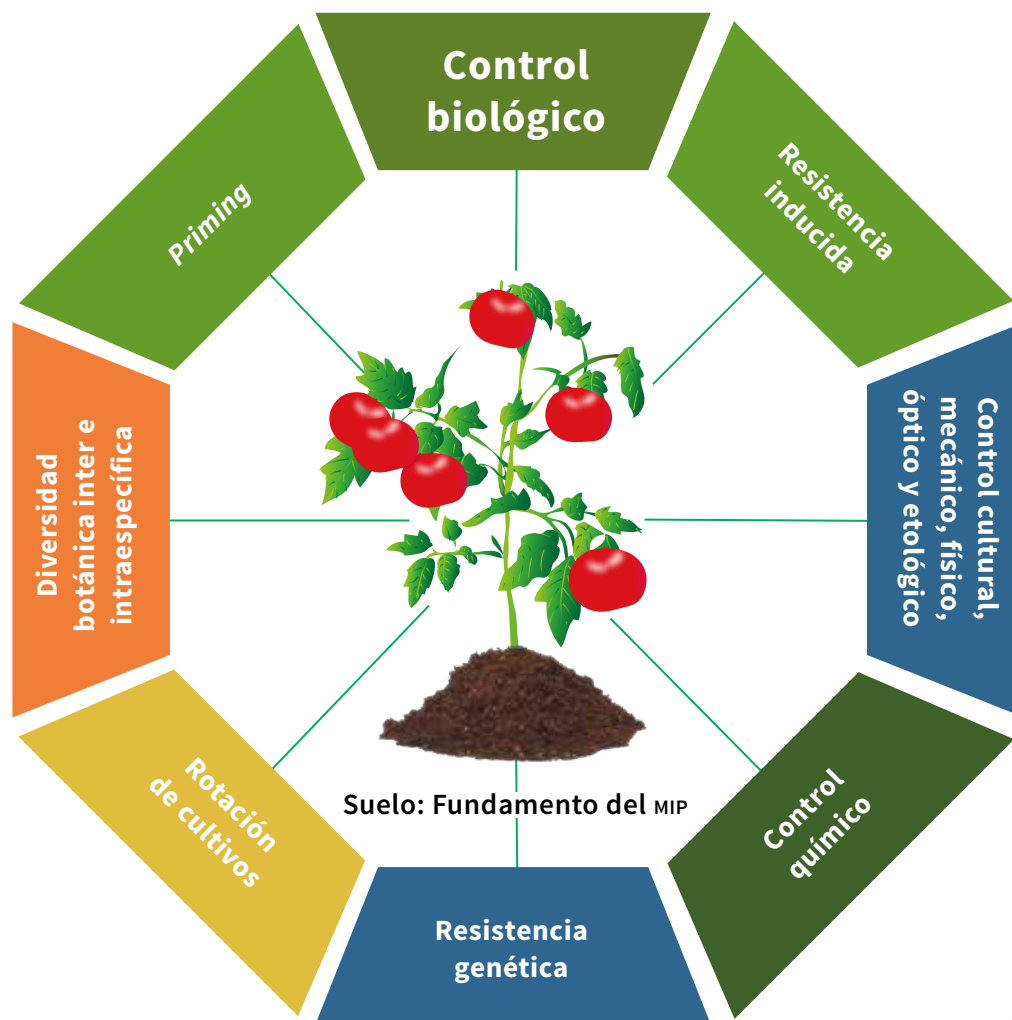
Control biológico

Resistencia inducida

Control cultural, mecánico, físico, óptico y etológico

Control químico

Resistencia genética

Rotación de cultivos

Diversidad botánica inter e intraespecífica

Priming

Suelo: Fundamento del MIP